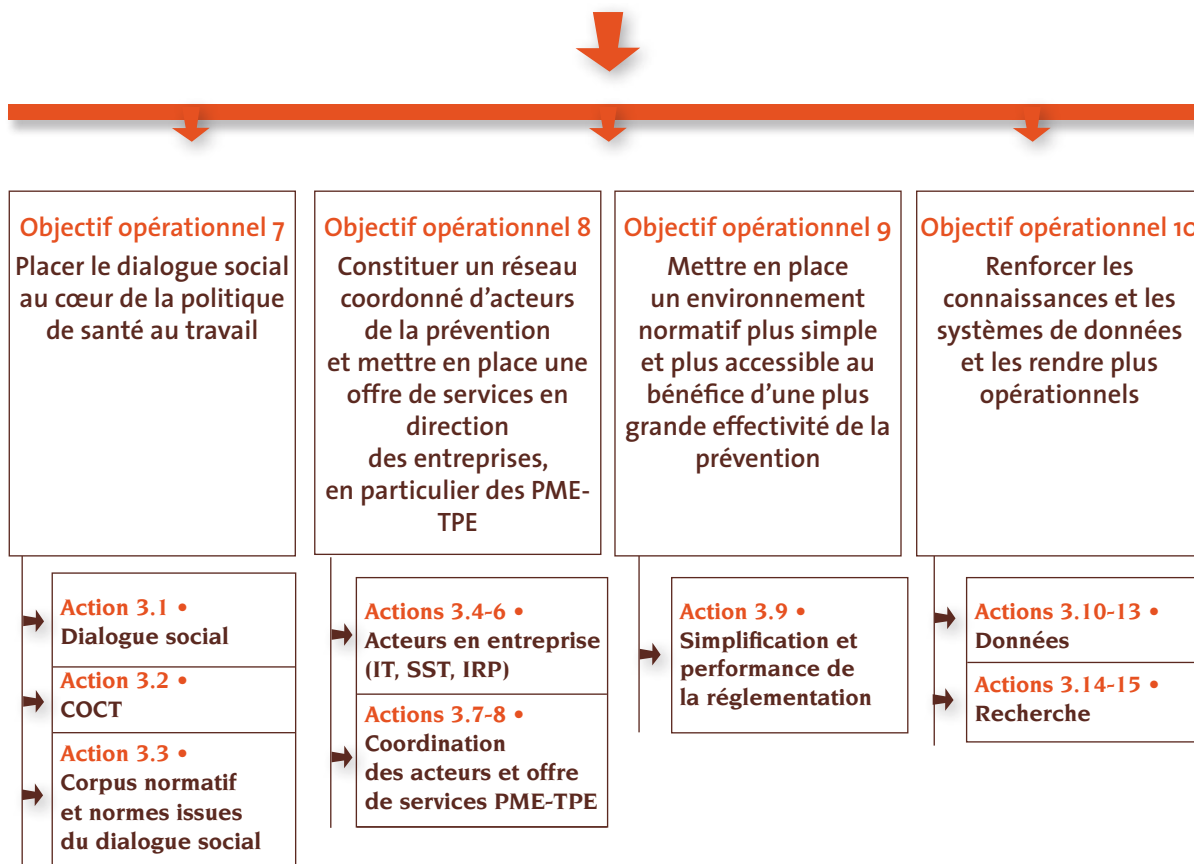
Objectif opérationnel 7
Placer le dialogue social au cœur de la politique de santé au travail

Action 3.1 •
Dialogue social

Action 3.2 •
COCT

Action 3.3 •
Corpus normatif et normes issues du dialogue social

Objectif opérationnel 8
Constituer un réseau coordonné d'acteurs de la prévention et mettre en place une offre de services en direction des entreprises, en particulier des PME-TPE

Actions 3.4-6 •
Acteurs en entreprise (IT, SST, IRP)

Actions 3.7-8 •
Coordination des acteurs et offre de services PME-TPE

Objectif opérationnel 9
Mettre en place un environnement normatif plus simple et plus accessible au bénéfice d'une plus grande effectivité de la prévention

Action 3.9 •
Simplification et performance de la réglementation

Objectif opérationnel 1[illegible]
Renforcer les connaissances et les systèmes de données et les rendre plus opérationnels

Actions 3.10-13 •
Données

Actions 3.14-15 •
Recherche